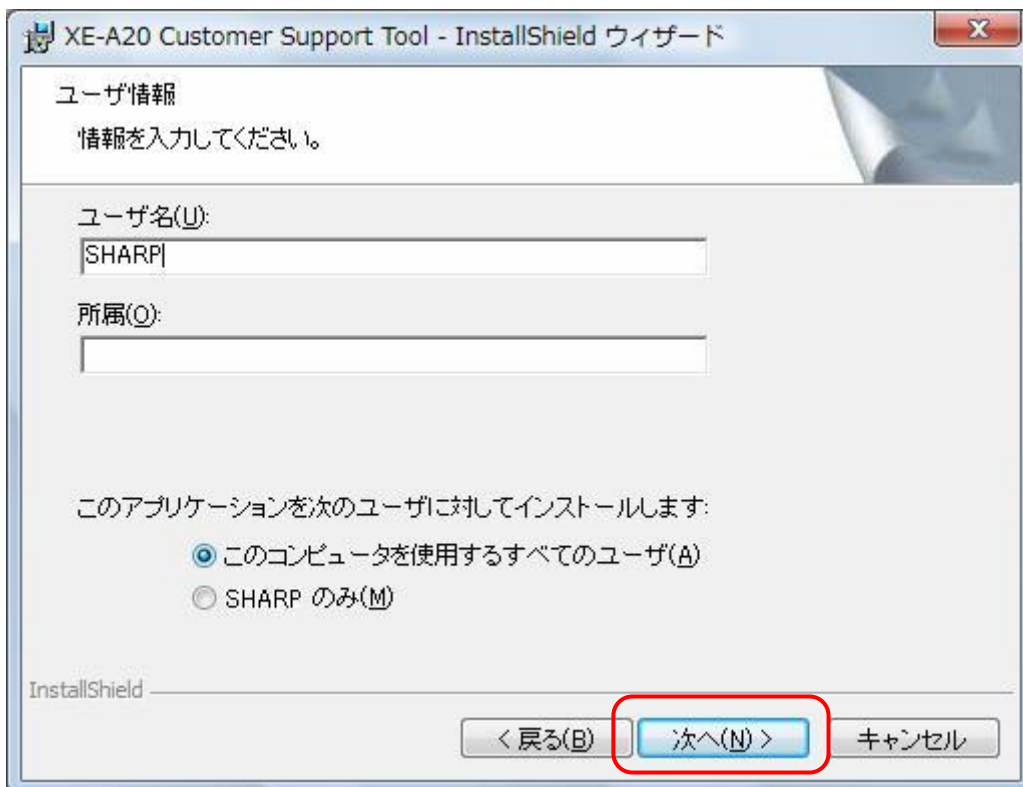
XE-A20 Customer Support Tool - InstallShield ウィザード

ユーザ情報
情報を入力してください。

ユーザ名(U):
SHARP

所属(O):

このアプリケーションを次のユーザに対してインストールします:
このコンピュータを使用するすべてのユーザ(A)
SHARP のみ(M)

InstallShield

< 戻る(B)
次へ(N) >
キャンセル